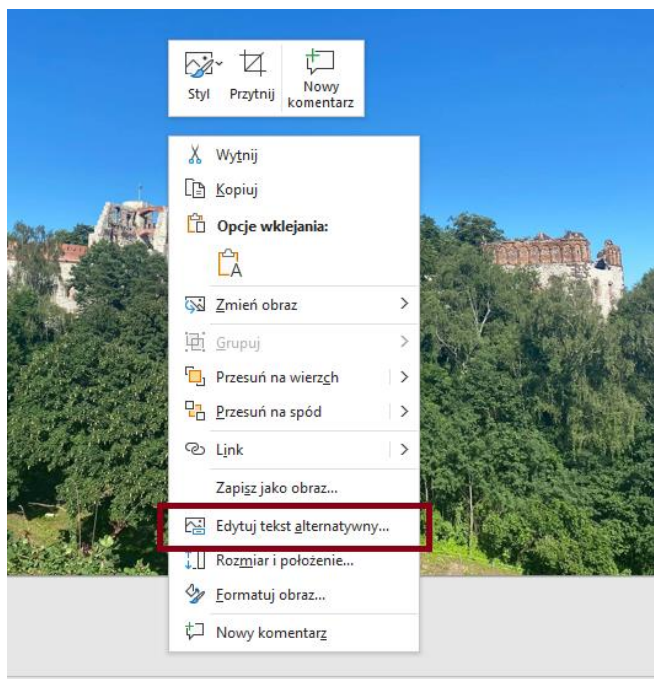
Styl
Przytnij
Nowy komentarz

Wytnij
Kopiuj
Opcje wklejania:
Zmień obraz
Grupuj
Przesuń na wierzch
Przesuń na spód
Link
Zapisz jako obraz...
Edytuj tekst alternatywny...
Rozmiar i położenie...
Formatuj obraz...
Nowy komentarz